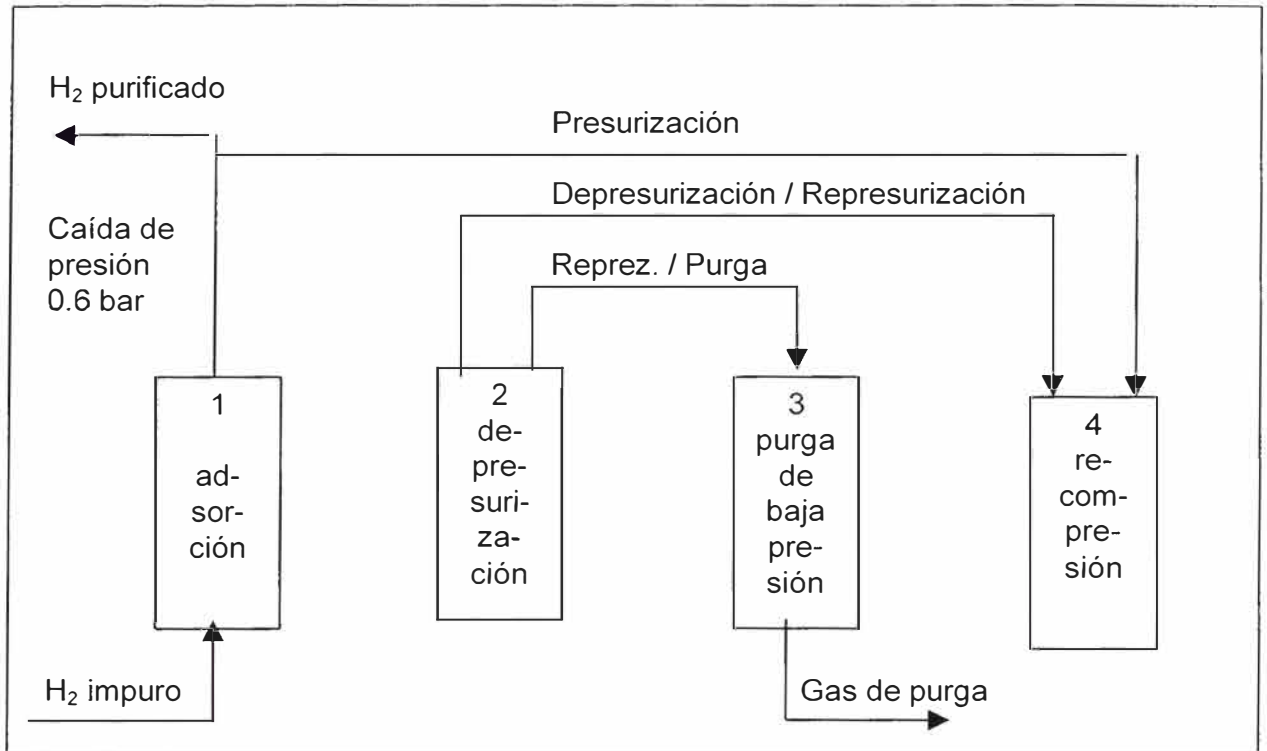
$H_2$ purificado

Presurización

Depresurización / Represurización

Caída de presión 0.6 bar

Reprez. / Purga

1

adsorción

2

depresurización

3

purga de baja presión

4

recompresión

$H_2$ impuro

Gas de purga